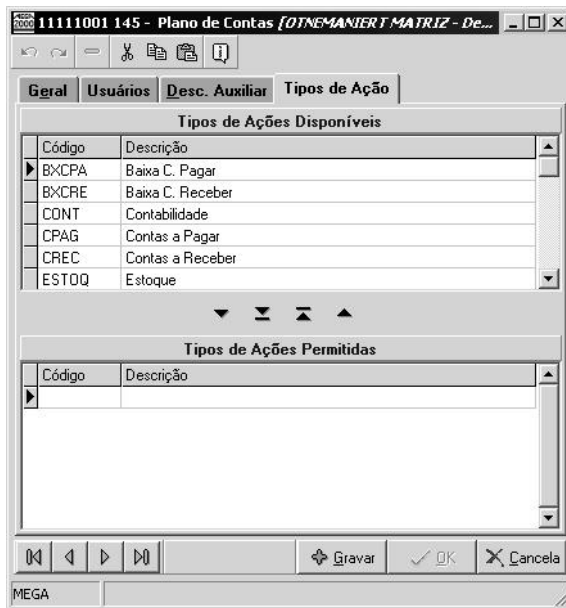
MEGA 2000 11111001 145 - Plano de Contas [OTNEMANIERT MATRIZ - De...

Geral | Usuários | Desc. Auxiliar | Tipos de Ação

Tipos de Ações Disponíveis

| Código | Descrição |
|---|---|
| BXCPA | Baixa C. Pagar |
| BXCRE | Baixa C. Receber |
| CONT | Contabilidade |
| CPAG | Contas a Pagar |
| CREC | Contas a Receber |
| ESTOQ | Estoque |

Tipos de Ações Permitidas

| Código | Descrição |
|---|---|
| | |

Gravar | OK | Cancela

MEGA